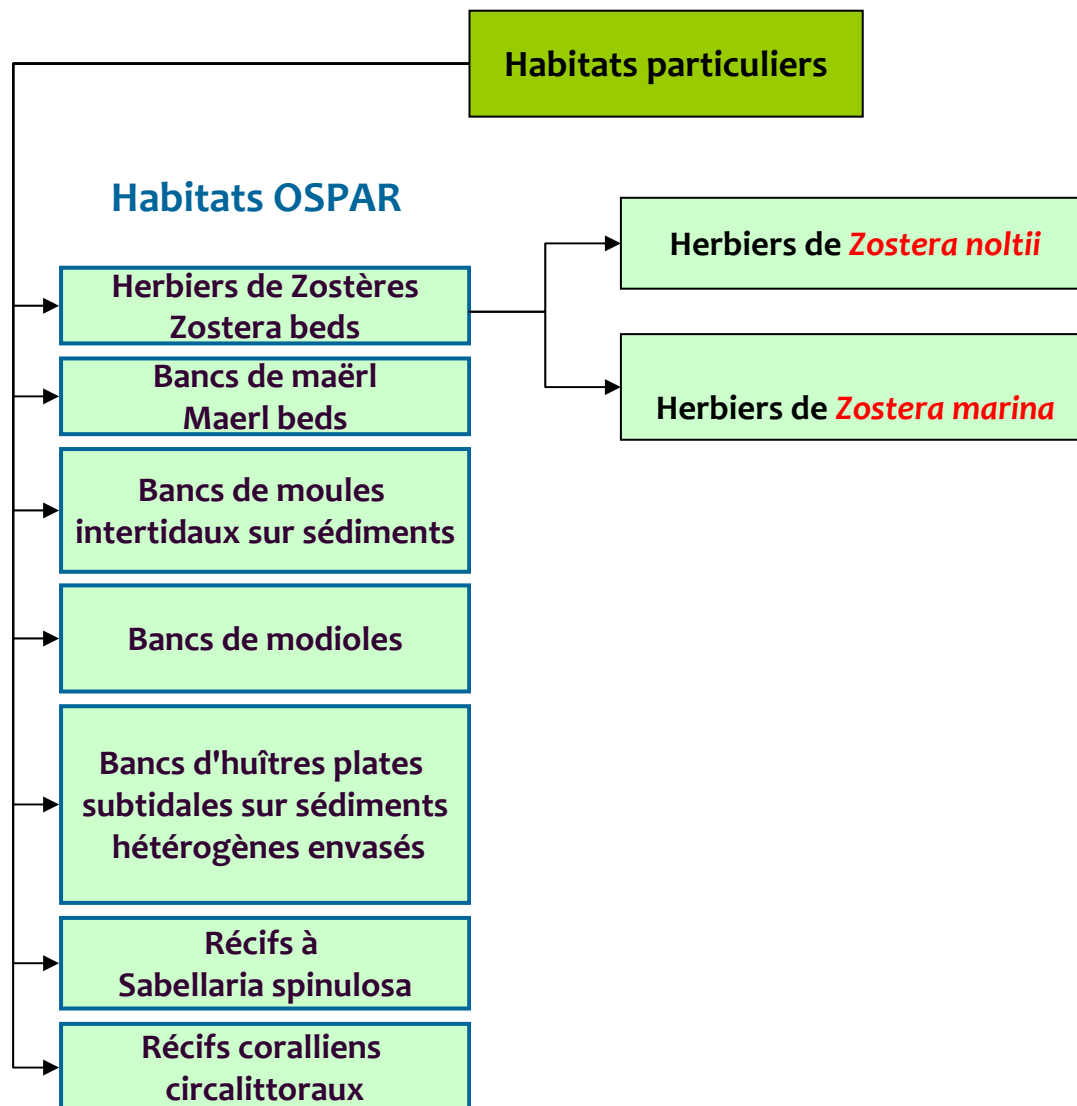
Habitats particuliers

Habitats OSPAR

Herbiers de Zostères
Zostera beds

Herbiers de Zostera noltii

Herbiers de Zostera marina

Bancs de maërl
Maerl beds

Bancs de moules intertidaux sur sédiments

Bancs de modioles

Bancs d'huîtres plates subtidales sur sédiments hétérogènes envasés

Récifs à Sabellaria spinulosa

Récifs coralliens circalittoraux